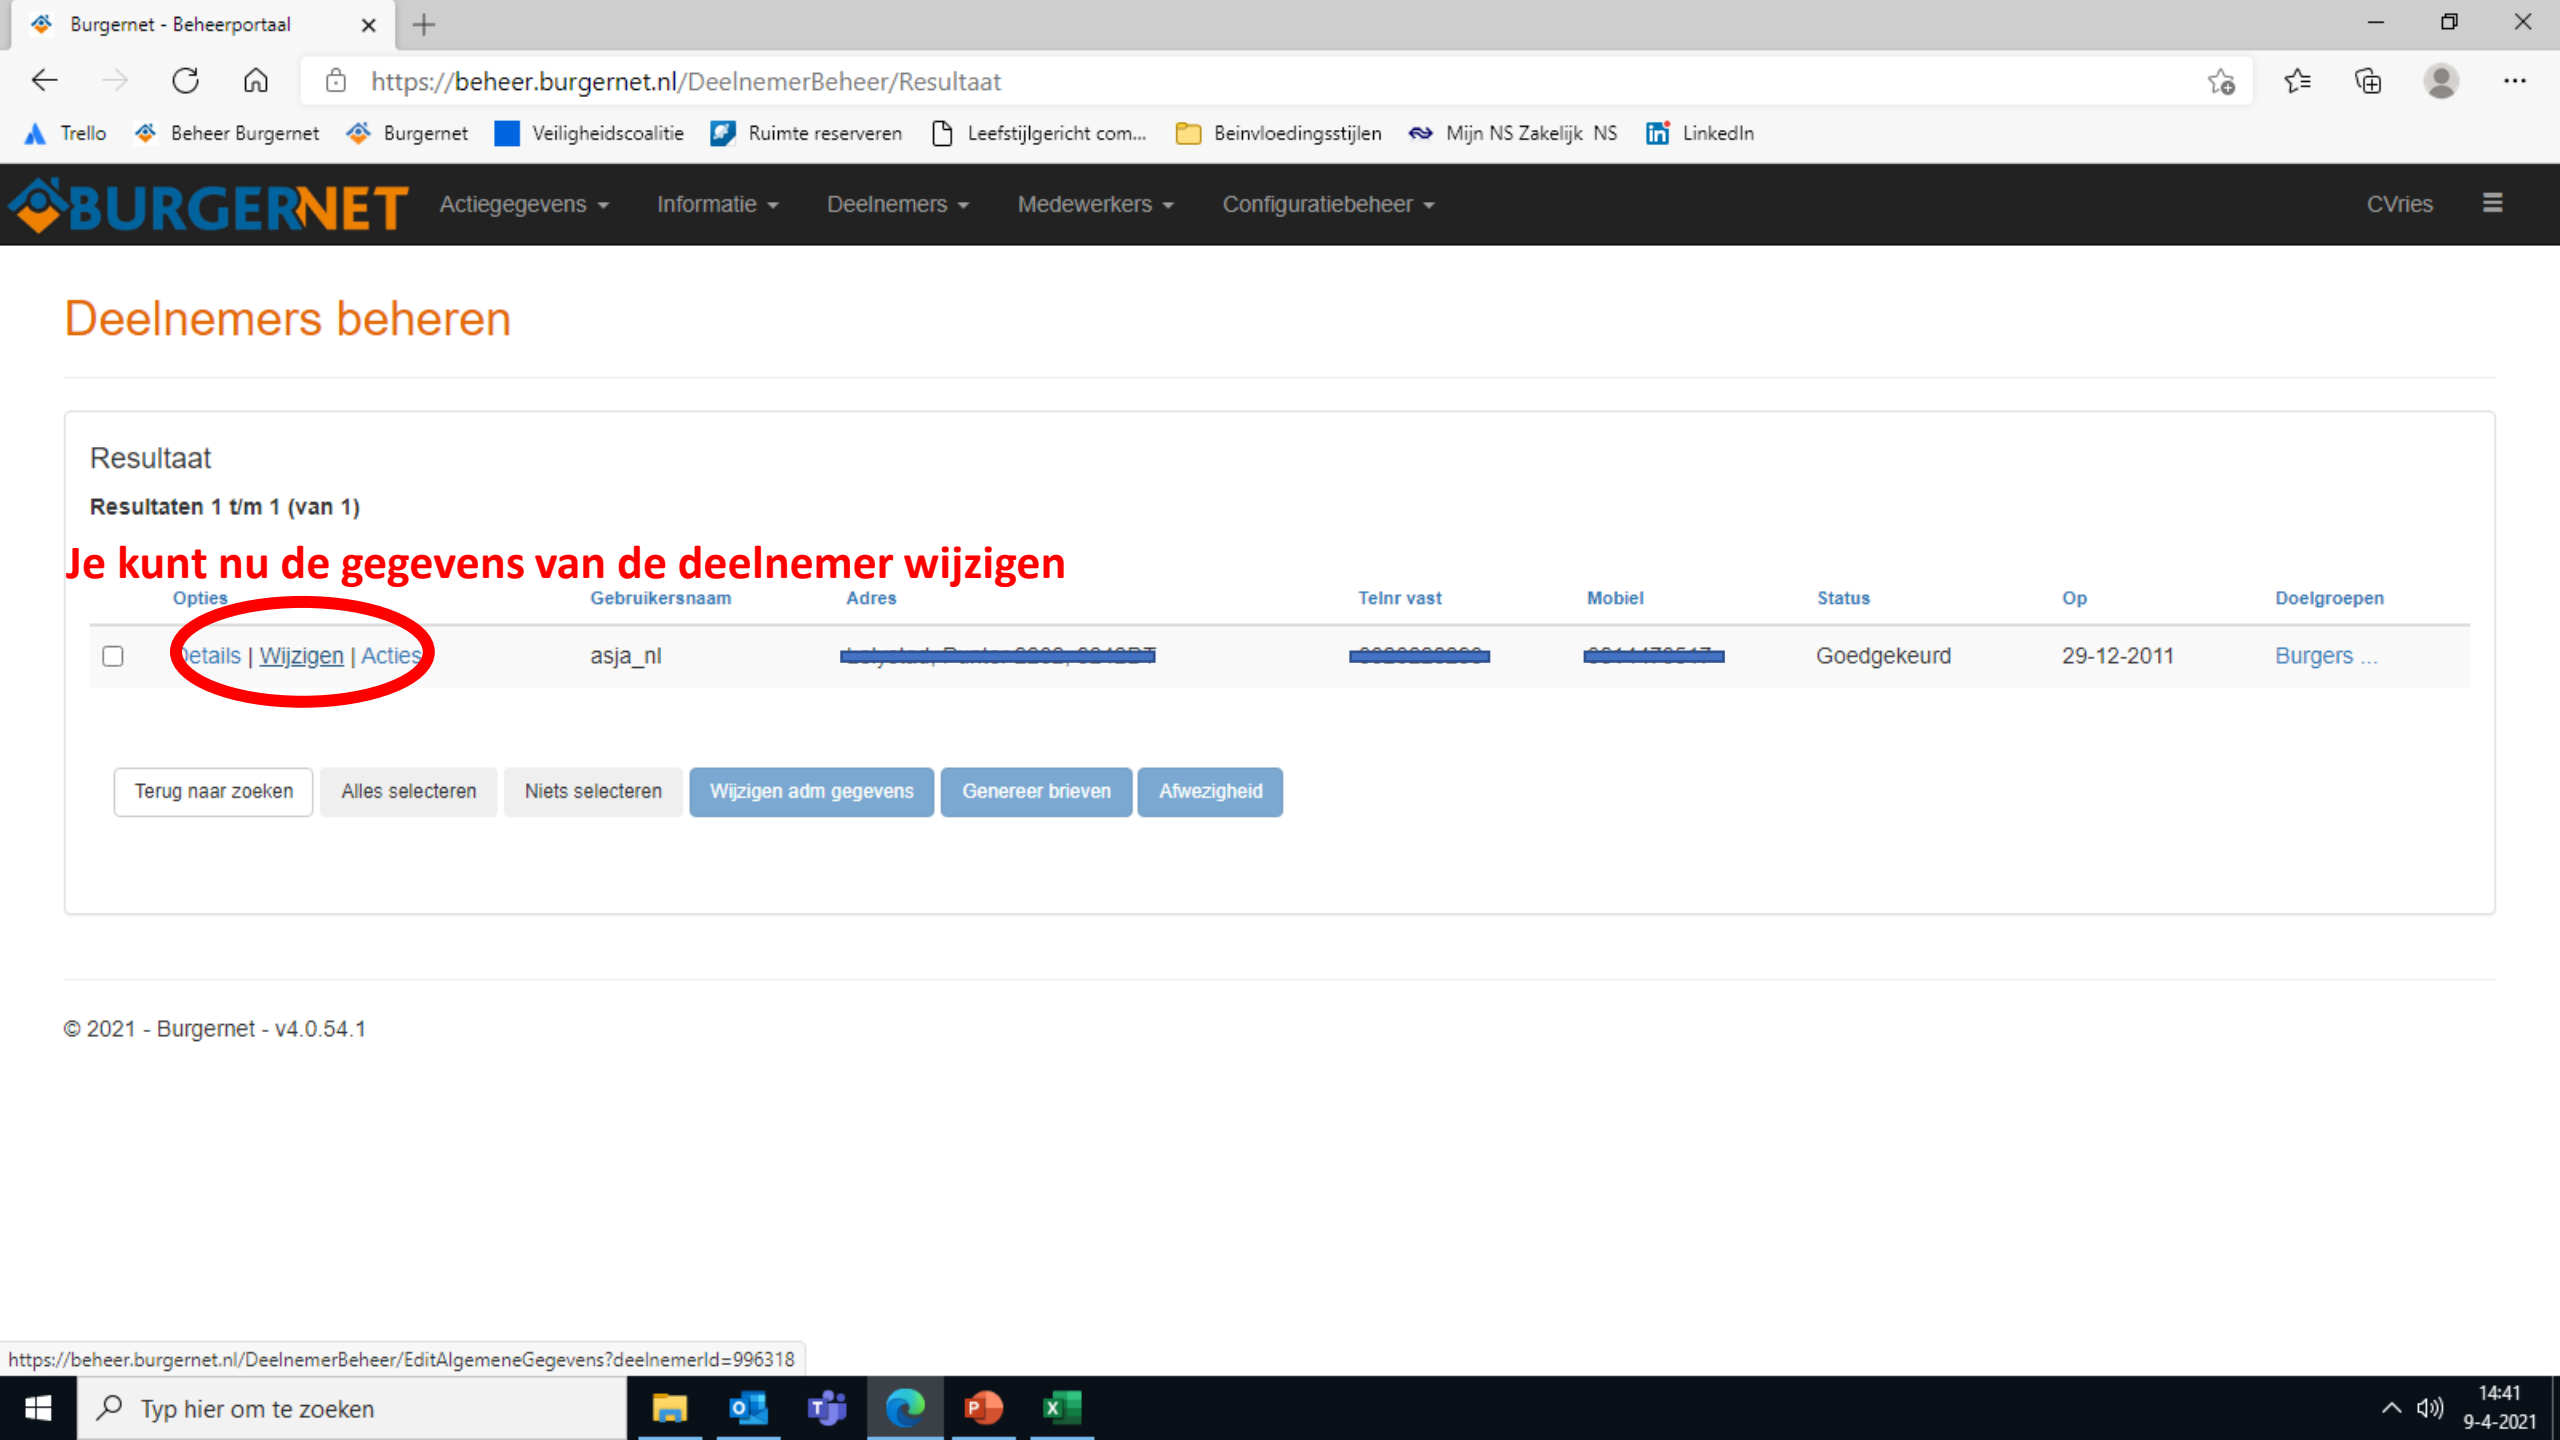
Burgernet - Beheerportaal

https://beheer.burgernet.nl/DeelnemerBeheer/Resultaat

Trello Beheer Burgernet Burgernet Veiligheidscoalitie Ruimte reserveren Leefstijlgericht com... Beinvloedingsstijlen Mijn NS Zakelijk NS LinkedIn

BURGERNET Actiegegevens Informatie Deelnemers Medewerkers Configuratiebeheer CVries

Deelnemers beheren

Resultaat

Resultaten 1 t/m 1 (van 1)

Je kunt nu de gegevens van de deelnemer wijzigen

| | Opties | Gebruikersnaam | Adres | Telnr vast | Mobiel | Status | Op | Doelgroepen |
|---|---|---|---|---|---|---|---|---|
| | Details \| Wijzigen \| Acties | asja_nl | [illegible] | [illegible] | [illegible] | Goedgekeurd | 29-12-2011 | Burgers ... |

Terug naar zoeken Alles selecteren Niets selecteren Wijzigen adm gegevens Genereer brieven Afwezigheid

© 2021 - Burgernet - v4.0.54.1

https://beheer.burgernet.nl/DeelnemerBeheer/EditAlgemeneGegevens?deelnemerId=996318

Typ hier om te zoeken

14:41
9-4-2021